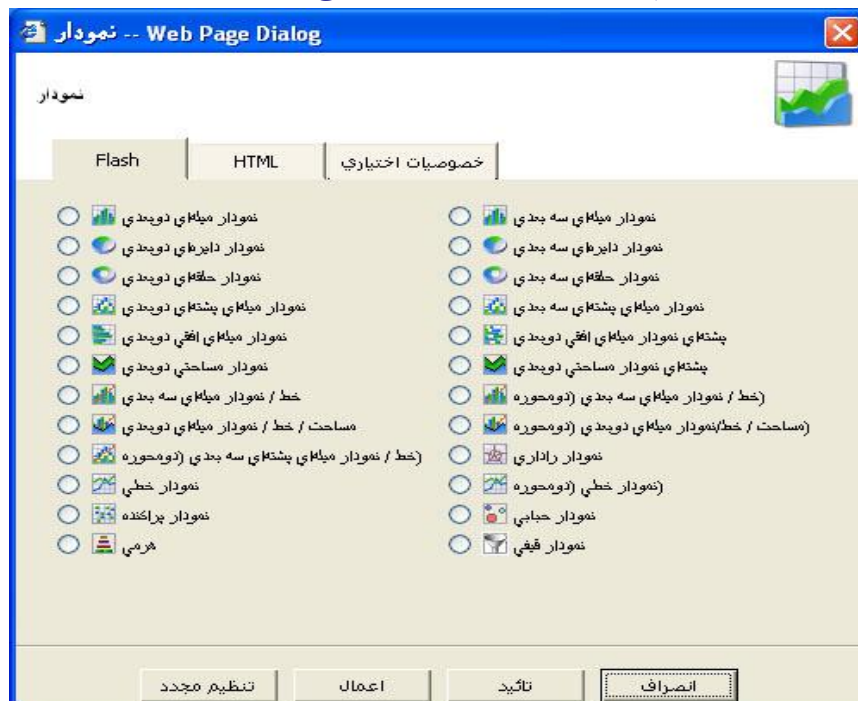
نمودار -- Web Page Dialog

نمودار

Flash | HTML | خصوصیات اختیاری

نمودار میله‌ای دوبعدی
نمودار دایره‌ای دوبعدی
نمودار حلقه‌ای دوبعدی
نمودار میله‌ای پشته‌ای دوبعدی
نمودار میله‌ای افقی دوبعدی
نمودار مساحتی دوبعدی
خط / نمودار میله‌ای سه بعدی
مساحت / خط / نمودار میله‌ای دوبعدی
(خط / نمودار میله‌ای پشته‌ای سه بعدی (دومحوره
نمودار خطی
نمودار پراکنده
هرمی

نمودار میله‌ای سه بعدی
نمودار دایره‌ای سه بعدی
نمودار حلقه‌ای سه بعدی
نمودار میله‌ای پشته‌ای سه بعدی
پشته‌ای نمودار میله‌ای افقی دوبعدی
پشته‌ای نمودار مساحتی دوبعدی
(خط / نمودار میله‌ای سه بعدی (دومحوره
(مساحت / خط/نمودار میله‌ای دوبعدی (دومحوره
نمودار راداری
(نمودار خطی (دومحوره
نمودار حبابی
نمودار قیفی

تنظیم مجدد | اعمال | تائید | انصراف